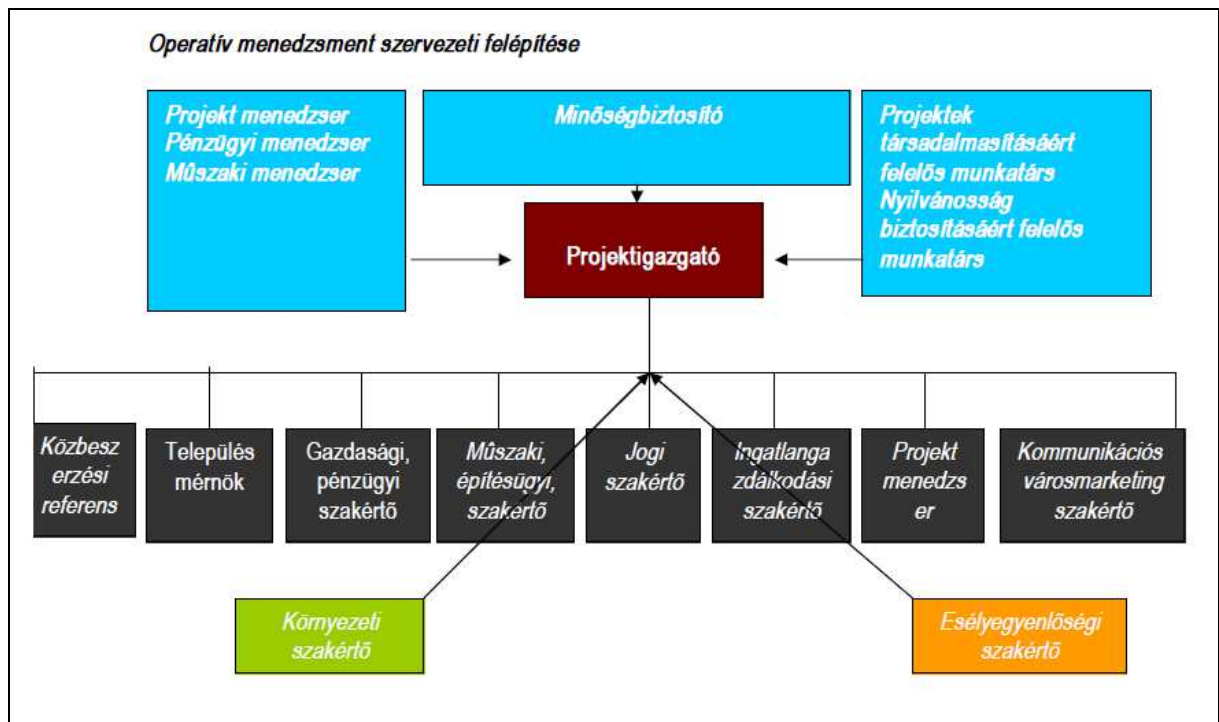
Operatív menedzsment szervezeti felépítése

Projekt menedzser
Pénzügyi menedzser
Műszaki menedzser

Minőségbiztosító

Projektek társadalmasításáért felelős munkatárs
Nyilvánosság biztosításáért felelős munkatárs

Projektigazgató

Közbesz erzési referens

Település mérnök

Gazdasági, pénzügyi szakértő

Műszaki, építésügyi, szakértő

Jogi szakértő

Ingatlanga zdálkodási szakértő

Projekt menedzs er

Kommunikációs városmarketing szakértő

Környezeti szakértő

Esélyegyenlőségi szakértő